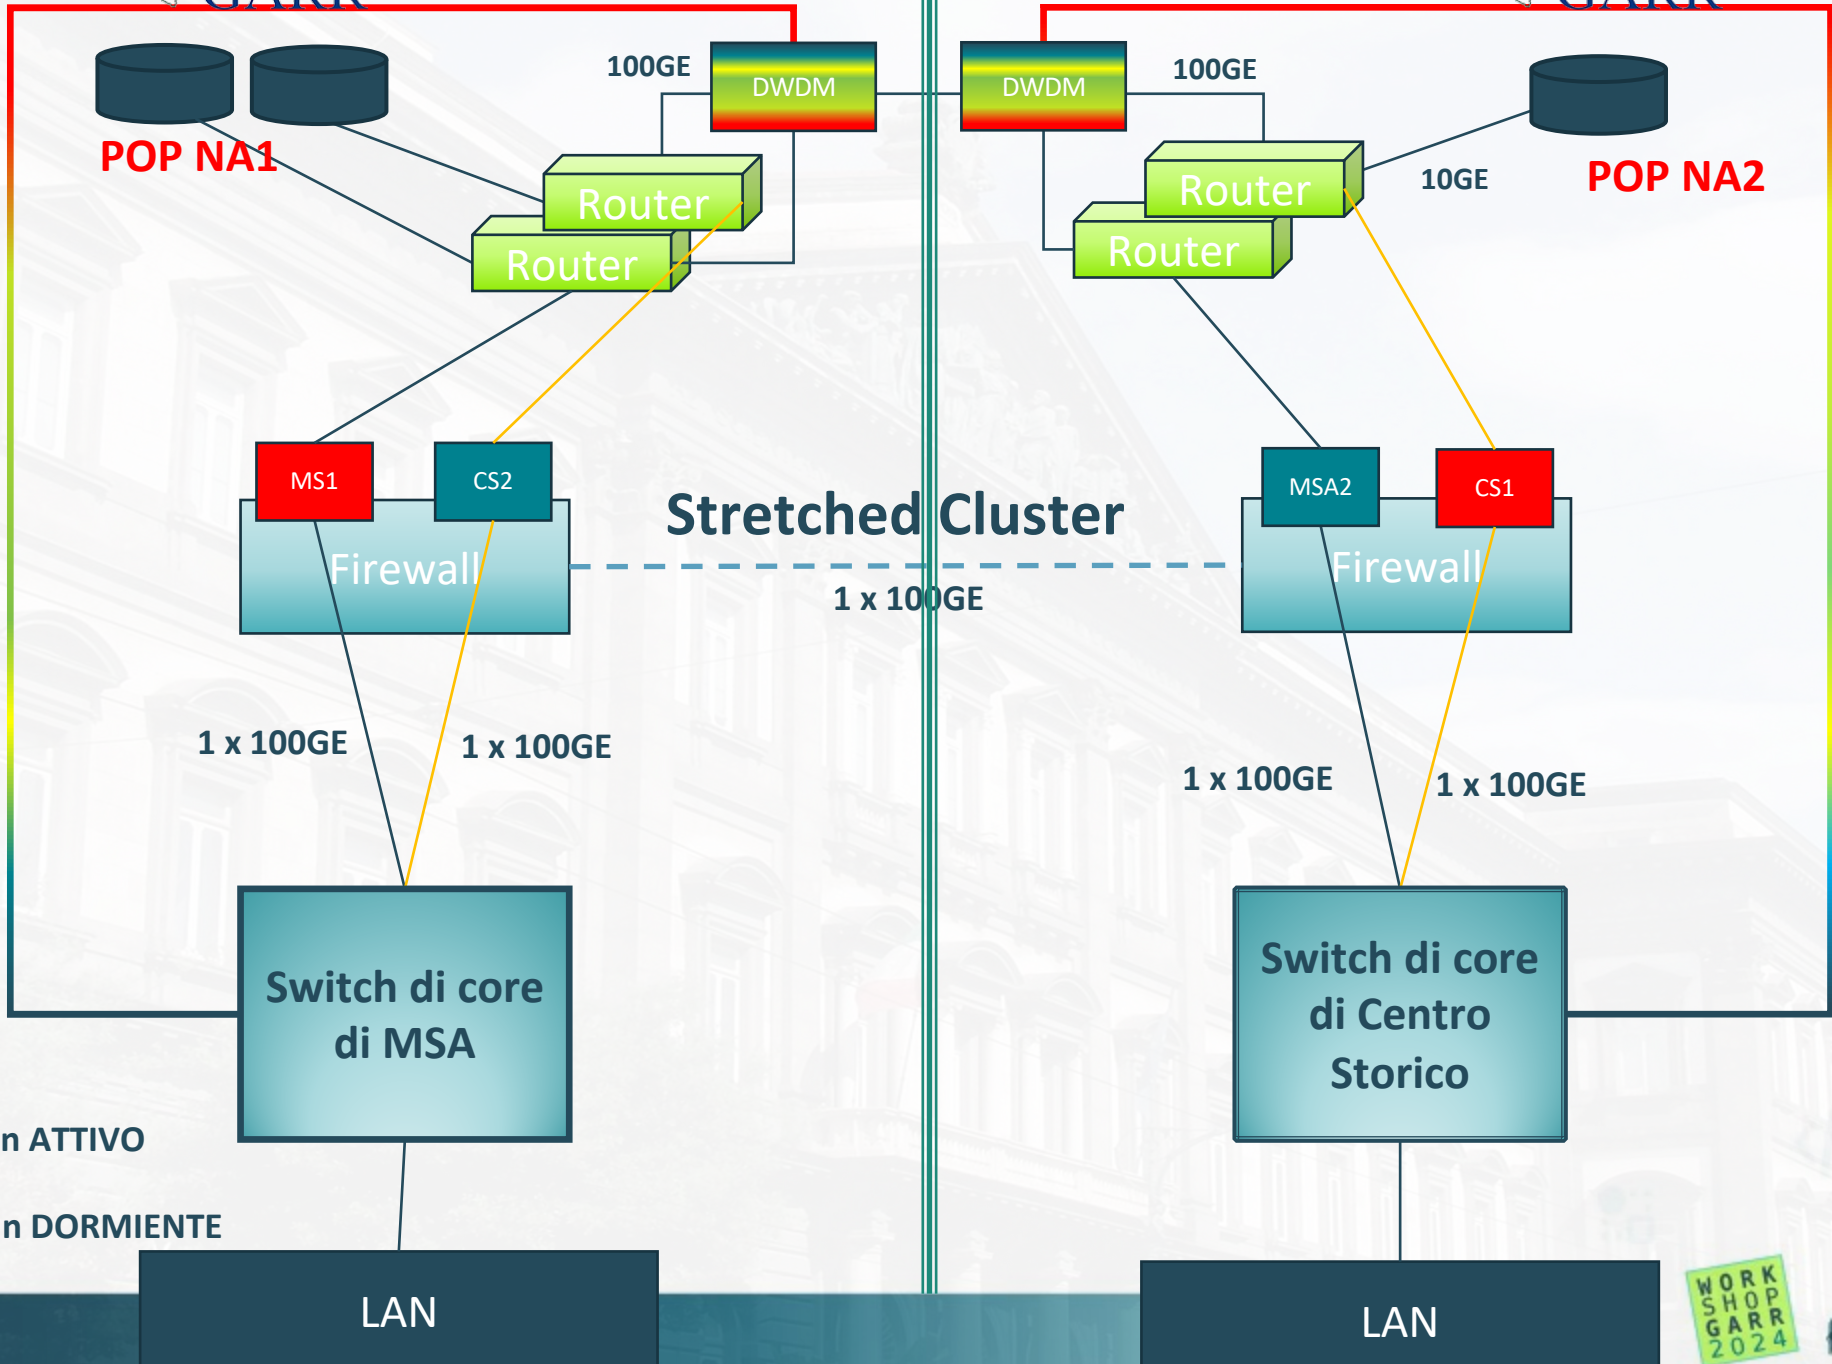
100GE

DWDM

DWDM

100GE

POP NA1

Router

Router

Router

Router

10GE

POP NA2

MS1

CS2

MSA2

CS1

Stretched Cluster

Firewall

Firewall

1 x 100GE

1 x 100GE

1 x 100GE

1 x 100GE

1 x 100GE

Switch di core di MSA

Switch di core di Centro Storico

n ATTIVO

n DORMIENTE

LAN

LAN

WORK SHOP GARR 2024